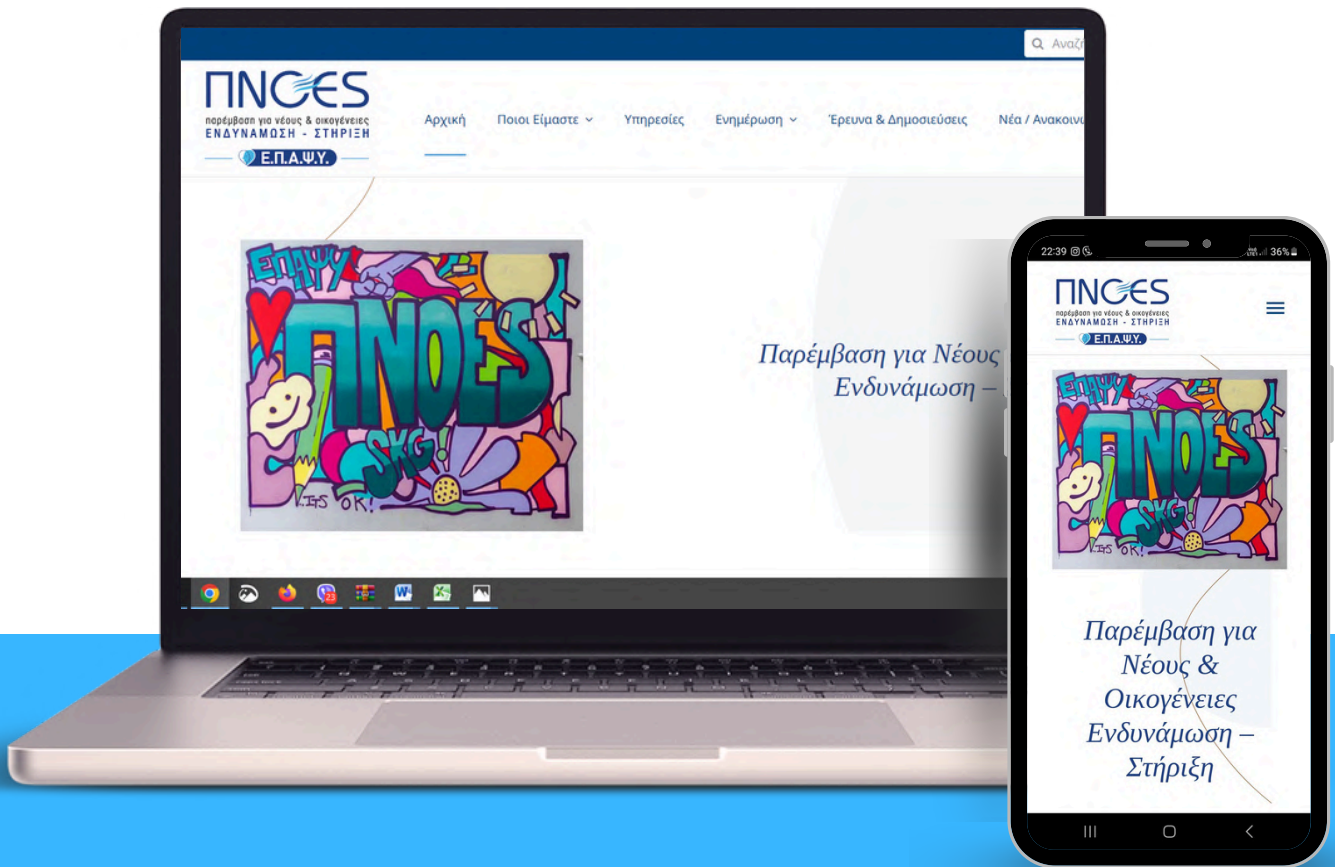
Αναζ

ΠΝΟΕΣ
παρέμβαση για νέους & οικογένειες
ΕΝΔΥΝΑΜΩΣΗ - ΣΤΗΡΙΞΗ
Ε.Π.Α.Ψ.Υ.

Αρχική
Ποιοι Είμαστε
Υπηρεσίες
Ενημέρωση
Έρευνα & Δημοσιεύσεις
Νέα / Ανακοιν

ΕΠΑΨΥ
ΠΝΟΕΣ
SKG!
IT'S OK!

Παρέμβαση για Νέους
Ενδυνάμωση –

23

22:39
36%

ΠΝΟΕΣ
παρέμβαση για νέους & οικογένειες
ΕΝΔΥΝΑΜΩΣΗ - ΣΤΗΡΙΞΗ
Ε.Π.Α.Ψ.Υ.

ΕΠΑΨΥ
ΠΝΟΕΣ
SKG!
IT'S OK!

Παρέμβαση για Νέους & Οικογένειες Ενδυνάμωση – Στήριξη